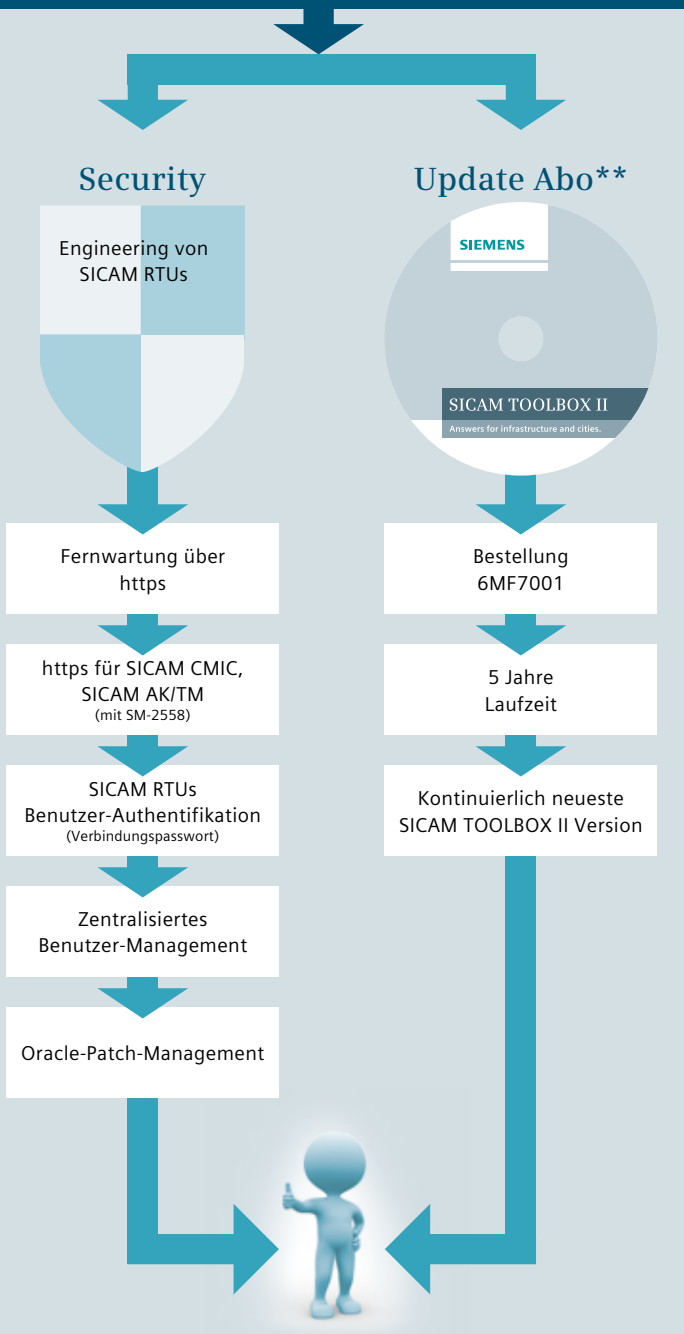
Security

Engineering von SICAM RTUs

Fernwartung über https

https für SICAM CMIC, SICAM AK/TM
(mit SM-2558)

SICAM RTUs Benutzer-Authentifikation
(Verbindungspasswort)

Zentralisiertes Benutzer-Management

Oracle-Patch-Management

Update Abo**

SIEMENS

SICAM TOOLBOX II
Answers for infrastructure and cities.

Bestellung 6MF7001

5 Jahre Laufzeit

Kontinuierlich neueste SICAM TOOLBOX II Version